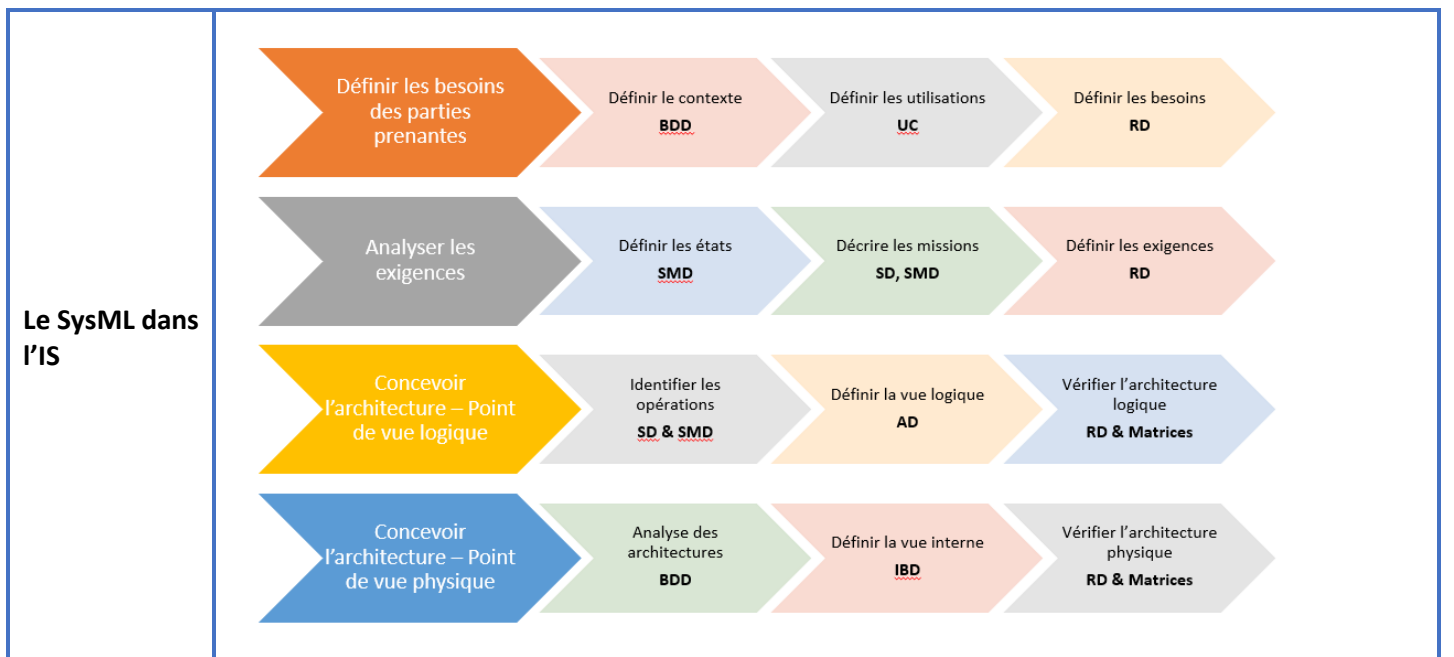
Le SysML dans l'IS

Définir les besoins des parties prenantes

Définir le contexte
BDD

Définir les utilisations
UC

Définir les besoins
RD

Analyser les exigences

Définir les états
SMD

Décrire les missions
SD, SMD

Définir les exigences
RD

Concevoir l'architecture – Point de vue logique

Identifier les opérations
SD & SMD

Définir la vue logique
AD

Vérifier l'architecture logique
RD & Matrices

Concevoir l'architecture – Point de vue physique

Analyse des architectures
BDD

Définir la vue interne
IBD

Vérifier l'architecture physique
RD & Matrices